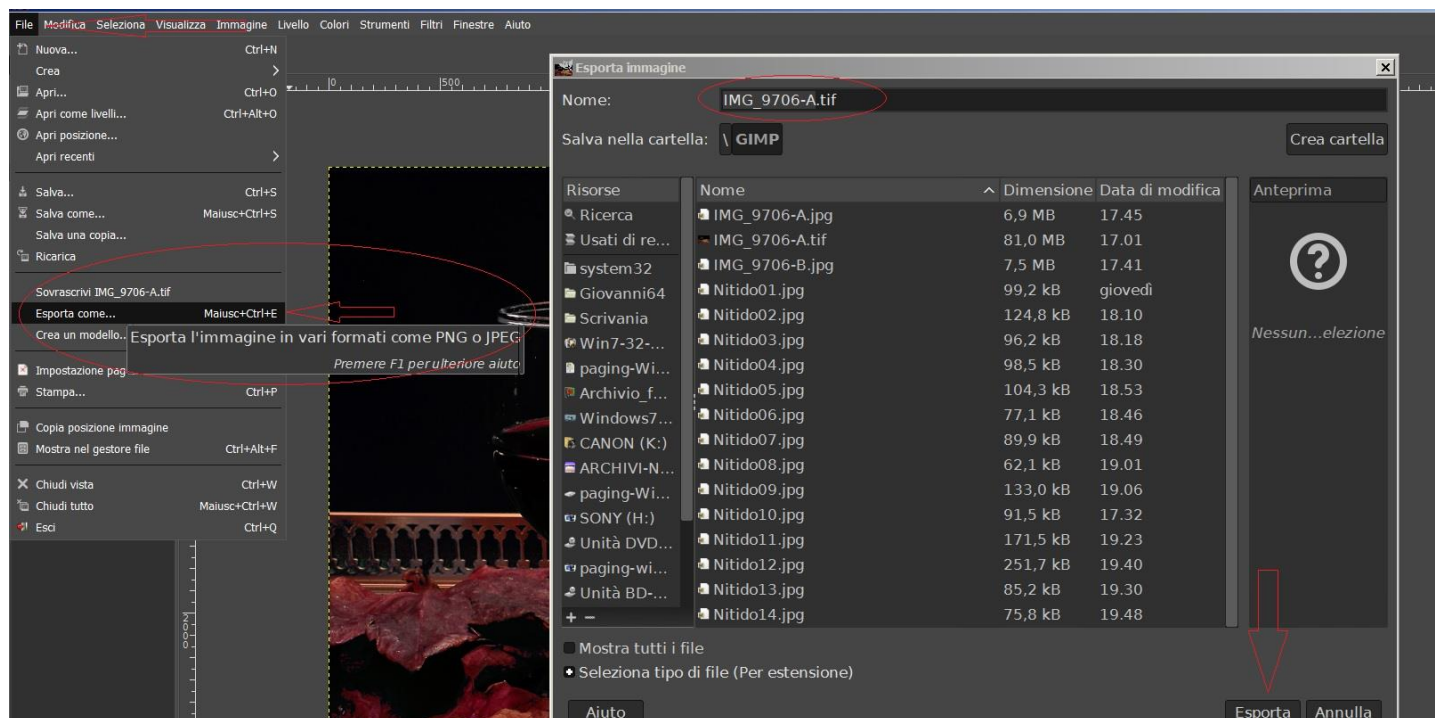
File Modifica Seleziona Visualizza Immagine Livello Colori Strumenti Filtri Finestre Aiuto

Nuova... Ctrl+N
Crea
Apri... Ctrl+O
Apri come livelli... Ctrl+Alt+O
Apri posizione...
Apri recenti

Salva... Ctrl+S
Salva come... Maiusc+Ctrl+S
Salva una copia...
Ricarica

Sovrascrivi IMG_9706-A.tif
Esporta come... Maiusc+Ctrl+E
Crea un modello...
Impostazione pag
Stampa... Ctrl+P

Copia posizione immagine
Mostra nel gestore file Ctrl+Alt+F

Chiudi vista Ctrl+W
Chiudi tutto Maiusc+Ctrl+W
Esci Ctrl+Q

Esporta l'immagine in vari formati come PNG o JPEG
Premere F1 per ulteriore aiuto

Esporta immagine

Nome: IMG_9706-A.tif

Salva nella cartella: \ GIMP

Crea cartella

| Risorse | Nome | Dimensione | Data di modifica |
|---|---|---|---|
| Ricerca | IMG_9706-A.jpg | 6,9 MB | 17.45 |
| Usati di re... | IMG_9706-A.tif | 81,0 MB | 17.01 |
| system32 | IMG_9706-B.jpg | 7,5 MB | 17.41 |
| Giovanni64 | Nitido01.jpg | 99,2 kB | giovedì |
| Scrivania | Nitido02.jpg | 124,8 kB | 18.10 |
| Win7-32-... | Nitido03.jpg | 96,2 kB | 18.18 |
| paging-Wi... | Nitido04.jpg | 98,5 kB | 18.30 |
| Archivio_f... | Nitido05.jpg | 104,3 kB | 18.53 |
| Windows7... | Nitido06.jpg | 77,1 kB | 18.46 |
| CANON (K:) | Nitido07.jpg | 89,9 kB | 18.49 |
| ARCHIVI-N... | Nitido08.jpg | 62,1 kB | 19.01 |
| paging-Wi... | Nitido09.jpg | 133,0 kB | 19.06 |
| SONY (H:) | Nitido10.jpg | 91,5 kB | 17.32 |
| Unità DVD... | Nitido11.jpg | 171,5 kB | 19.23 |
| paging-wi... | Nitido12.jpg | 251,7 kB | 19.40 |
| Unità BD-... | Nitido13.jpg | 85,2 kB | 19.30 |
| + − | Nitido14.jpg | 75,8 kB | 19.48 |

Anteprima

Nessun...elezione

Mostra tutti i file

Seleziona tipo di file (Per estensione)

Aiuto

Esporta Annulla